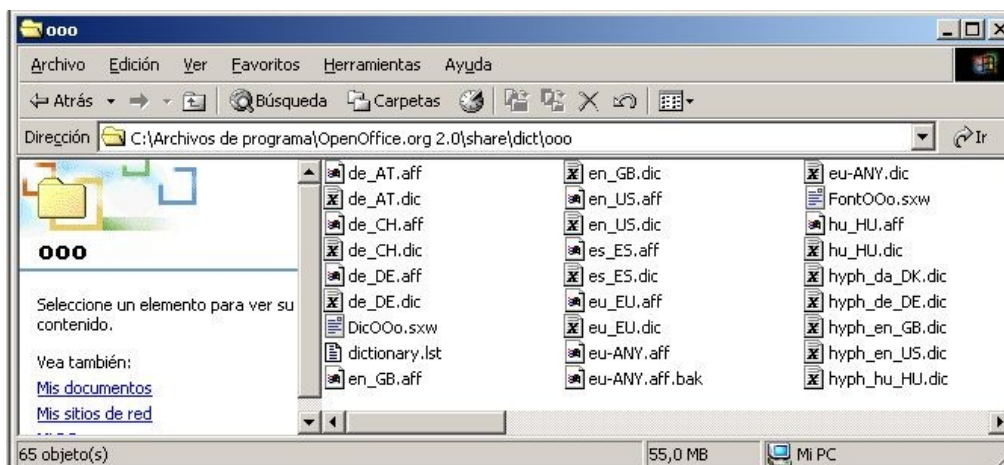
ooo

Archivo Edición Ver Favoritos Herramientas Ayuda

Atrás Búsqueda Carpetas

Dirección C:\Archivos de programa\OpenOffice.org 2.0\share\dict\ooo

Ir

ooo

Seleccione un elemento para ver su contenido.

Vea también:
Mis documentos
Mis sitios de red
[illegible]

de_AT.aff
de_AT.dic
de_CH.aff
de_CH.dic
de_DE.aff
de_DE.dic
DicOOo.sxw
dictionary.lst
en_GB.aff
en_GB.dic
en_US.aff
en_US.dic
es_ES.aff
es_ES.dic
eu_EU.aff
eu_EU.dic
eu-ANY.aff
eu-ANY.aff.bak
eu-ANY.dic
FontOOo.sxw
hu_HU.aff
hu_HU.dic
hyph_da_DK.dic
hyph_de_DE.dic
hyph_en_GB.dic
hyph_en_US.dic
hyph_hu_HU.dic

65 objeto(s)
55,0 MB
Mi PC